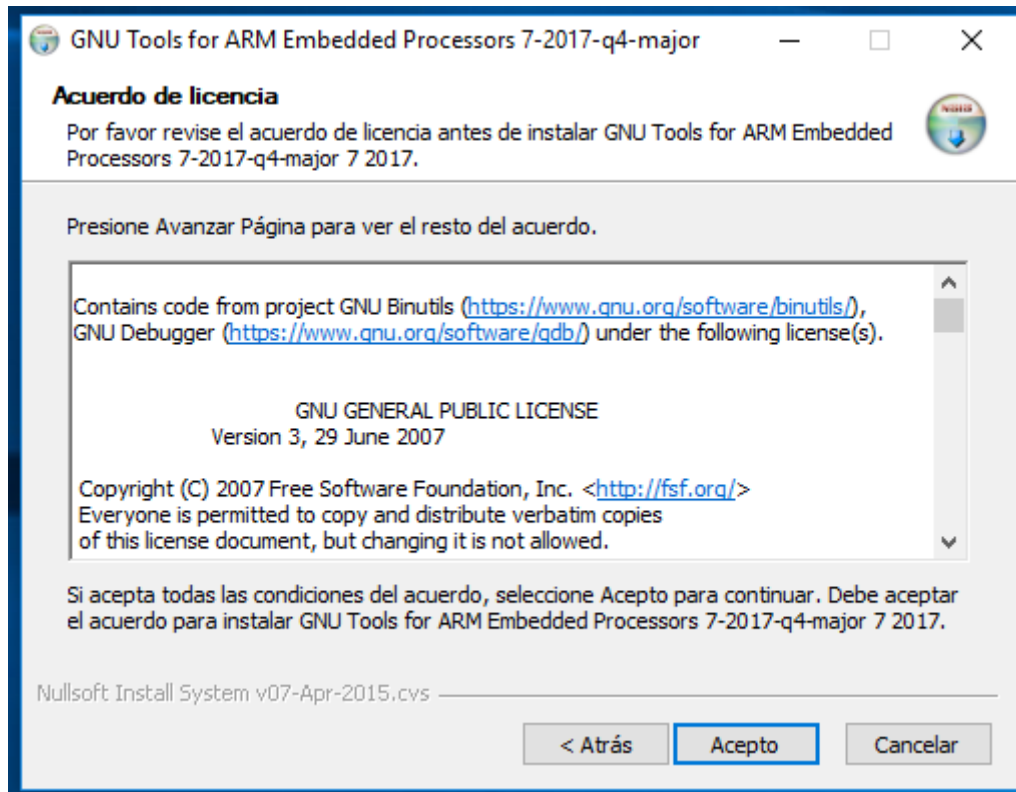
GNU Tools for ARM Embedded Processors 7-2017-q4-major

Acuerdo de licencia

Por favor revise el acuerdo de licencia antes de instalar GNU Tools for ARM Embedded Processors 7-2017-q4-major 7 2017.

Presione Avanzar Página para ver el resto del acuerdo.

Contains code from project GNU Binutils (https://www.gnu.org/software/binutils/), GNU Debugger (https://www.gnu.org/software/gdb/) under the following license(s).

GNU GENERAL PUBLIC LICENSE
Version 3, 29 June 2007

Copyright (C) 2007 Free Software Foundation, Inc. <http://fsf.org/>
Everyone is permitted to copy and distribute verbatim copies of this license document, but changing it is not allowed.

Si acepta todas las condiciones del acuerdo, seleccione Acepto para continuar. Debe aceptar el acuerdo para instalar GNU Tools for ARM Embedded Processors 7-2017-q4-major 7 2017.

Nullsoft Install System v07-Apr-2015.cvs

< Atrás    Acepto    Cancelar